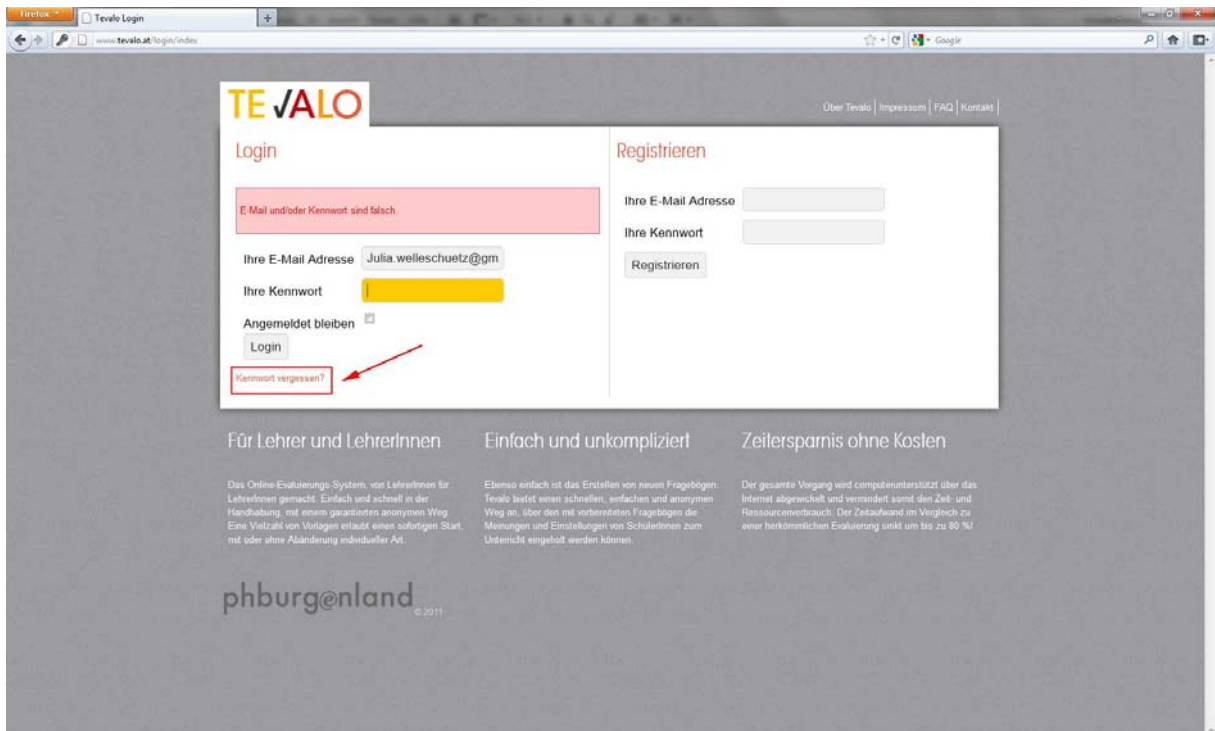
Firefox

Tevalo Login

www.tevalo.at/login/index

Google

TE VALO

Über Tevalo | Impressum | FAQ | Kontakt

Login

E-Mail und/oder Kennwort sind falsch.

Ihre E-Mail Adresse Julia.welleschuetz@gm

Ihre Kennwort

Angemeldet bleiben

Login

Kennwort vergessen?

Registrieren

Ihre E-Mail Adresse

Ihre Kennwort

Registrieren

Für Lehrer und LehrerInnen

Das Online-Evaluierungs-System, von LehrerInnen für LehrerInnen gemacht. Einfach und schnell in der Handhabung, mit einem garantierten anonymen Weg. Eine Vielzahl von Vorlagen erlaubt einen sofortigen Start, mit oder ohne Abänderung individueller Art.

Einfach und unkompliziert

Ebenso einfach ist das Erstellen von neuen Fragebögen. Tevalo bietet einen schnellen, einfachen und anonymen Weg an, über den mit vorbereiteten Fragebögen die Meinungen und Einstellungen von SchülerInnen zum Unterricht eingeholt werden können.

Zeitersparnis ohne Kosten

Der gesamte Vorgang wird computerunterstützt über das Internet abgewickelt und vermindert somit den Zeit- und Ressourcenverbrauch. Der Zeitaufwand im Vergleich zu einer herkömmlichen Evaluierung sinkt um bis zu 80 %!

phburgenland

© 2011